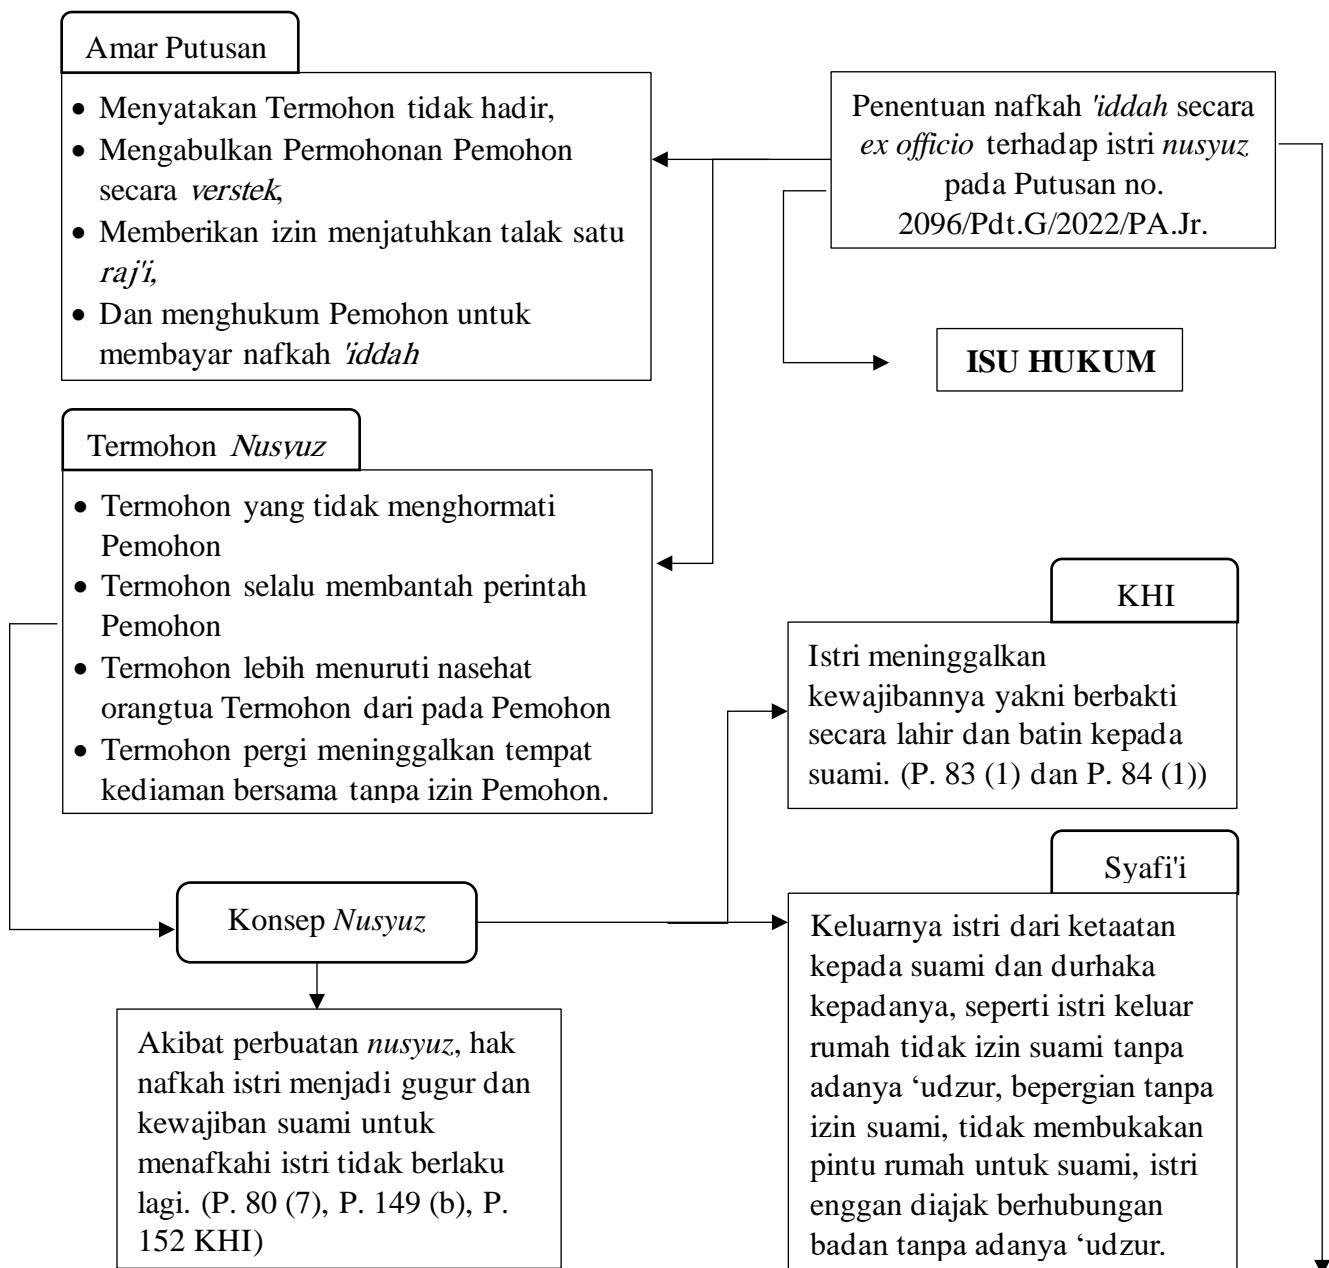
Amar Putusan

- Menyatakan Termohon tidak hadir,
- Mengabulkan Permohonan Pemohon secara verstek,
- Memberikan izin menjatuhkan talak satu raj'i,
- Dan menghukum Pemohon untuk membayar nafkah 'iddah

Penentuan nafkah 'iddah secara ex officio terhadap istri nusyuz pada Putusan no. 2096/Pdt.G/2022/PA.Jr.

ISU HUKUM

Termohon Nusyuz

- Termohon yang tidak menghormati Pemohon
- Termohon selalu membantah perintah Pemohon
- Termohon lebih menuruti nasehat orangtua Termohon dari pada Pemohon
- Termohon pergi meninggalkan tempat kediaman bersama tanpa izin Pemohon.

KHI

Istri meninggalkan kewajibannya yakni berbakti secara lahir dan batin kepada suami. (P. 83 (1) dan P. 84 (1))

Syafi'i

Konsep Nusyuz

Keluarnya istri dari ketaatan kepada suami dan durhaka kepadanya, seperti istri keluar rumah tidak izin suami tanpa adanya 'udzur, bepergian tanpa izin suami, tidak membukakan pintu rumah untuk suami, istri enggan diajak berhubungan badan tanpa adanya 'udzur.

Akibat perbuatan nusyuz, hak nafkah istri menjadi gugur dan kewajiban suami untuk menafkahi istri tidak berlaku lagi. (P. 80 (7), P. 149 (b), P. 152 KHI)